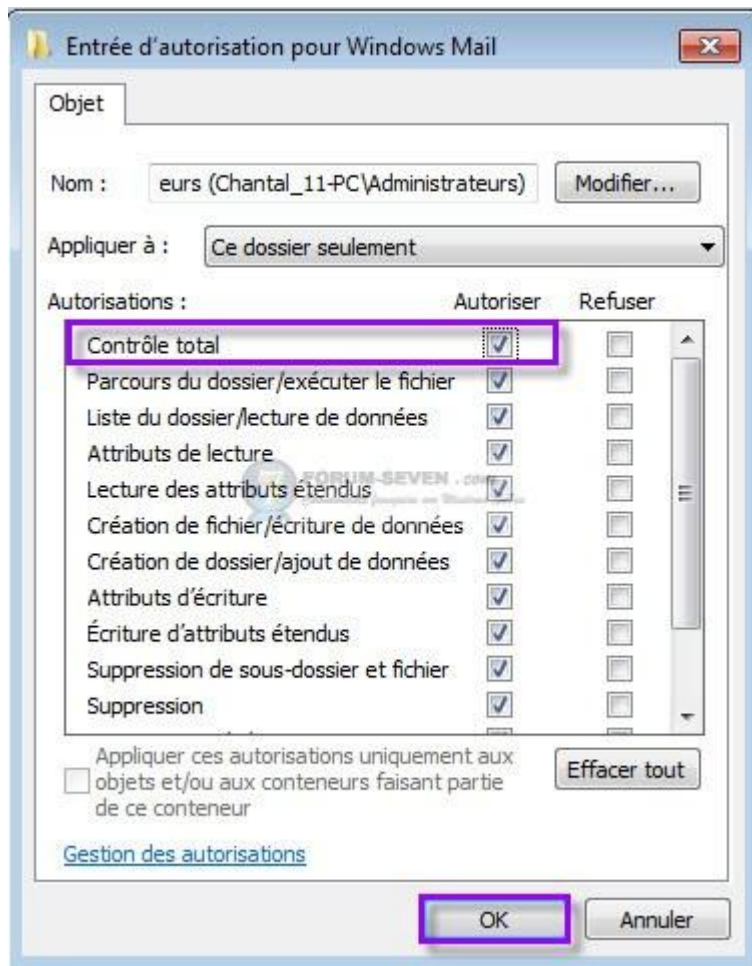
Entrée d'autorisation pour Windows Mail

Objet

Nom : eurs (Chantal_11-PC\Administrateurs) Modifier...

Appliquer à : Ce dossier seulement

Autorisations : Autoriser Refuser

Contrôle total
Parcours du dossier/exécuter le fichier
Liste du dossier/lecture de données
Attributs de lecture
Lecture des attributs étendus
Création de fichier/écriture de données
Création de dossier/ajout de données
Attributs d'écriture
Écriture d'attributs étendus
Suppression de sous-dossier et fichier
Suppression

FORUM-SEVEN .com

Appliquer ces autorisations uniquement aux objets et/ou aux conteneurs faisant partie de ce conteneur

Effacer tout

Gestion des autorisations

OK Annuler